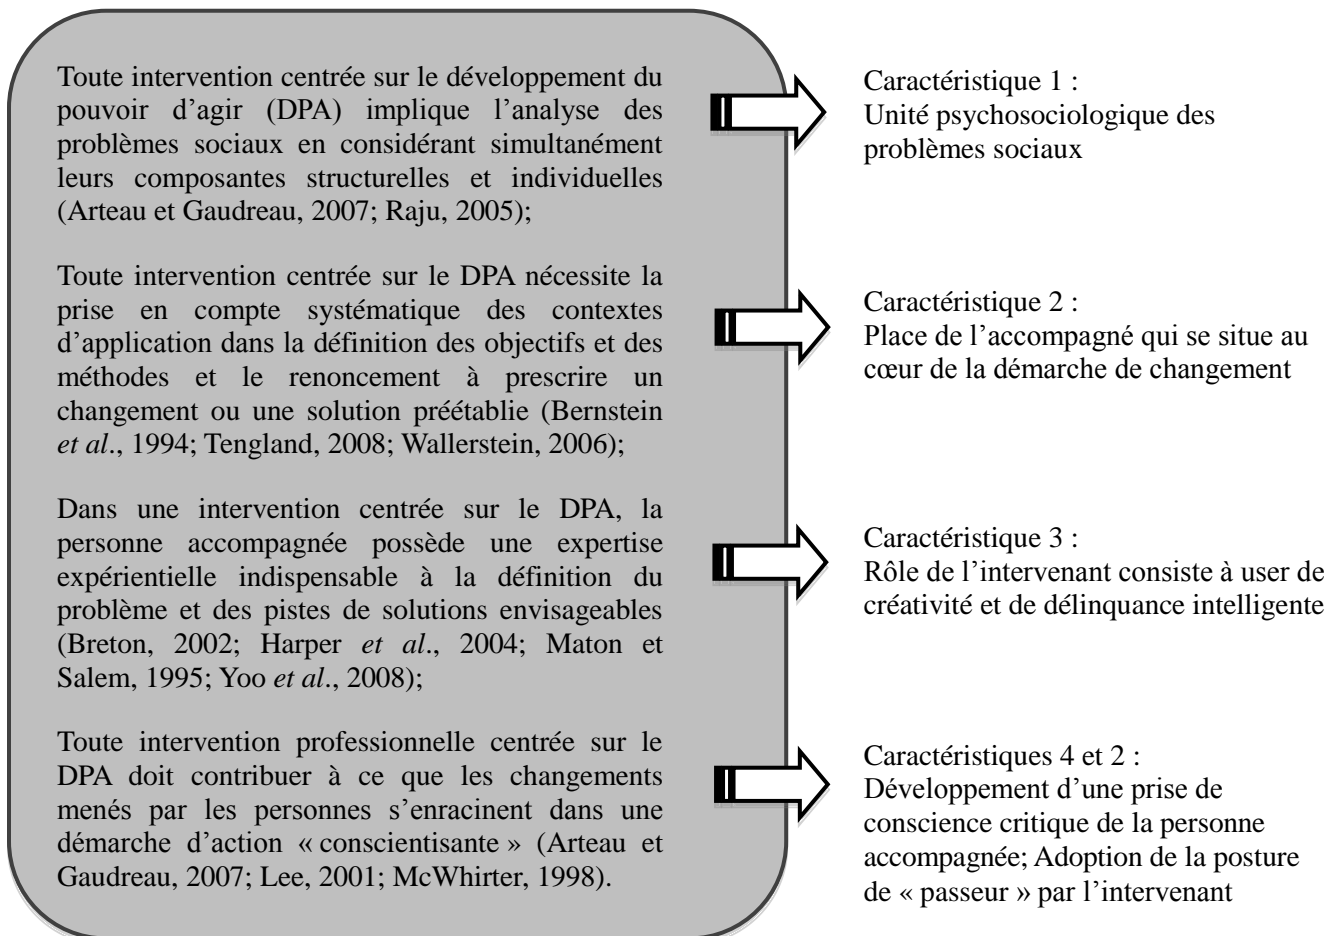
Toute intervention centrée sur le développement du pouvoir d’agir (DPA) implique l’analyse des problèmes sociaux en considérant simultanément leurs composantes structurelles et individuelles (Arteau et Gaudreau, 2007; Raju, 2005);

Caractéristique 1 :
Unité psychosociologique des problèmes sociaux

Toute intervention centrée sur le DPA nécessite la prise en compte systématique des contextes d’application dans la définition des objectifs et des méthodes et le renoncement à prescrire un changement ou une solution préétablie (Bernstein *et al*., 1994; Tengland, 2008; Wallerstein, 2006);

Caractéristique 2 :
Place de l’accompagné qui se situe au cœur de la démarche de changement

Dans une intervention centrée sur le DPA, la personne accompagnée possède une expertise expérientielle indispensable à la définition du problème et des pistes de solutions envisageables (Breton, 2002; Harper *et al*., 2004; Maton et Salem, 1995; Yoo *et al*., 2008);

Caractéristique 3 :
Rôle de l’intervenant consiste à user de créativité et de délinquance intelligente

Toute intervention professionnelle centrée sur le DPA doit contribuer à ce que les changements menés par les personnes s’enracinent dans une démarche d’action « conscientisante » (Arteau et Gaudreau, 2007; Lee, 2001; McWhirter, 1998).

Caractéristiques 4 et 2 :
Développement d’une prise de conscience critique de la personne accompagnée; Adoption de la posture de « passeur » par l’intervenant